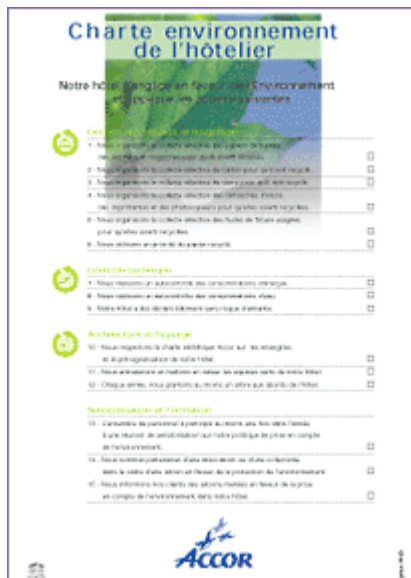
Charte environnement de l'hôtelier

Notre hôtel s'engage en faveur de l'environnement et s'oppose les actions suivantes

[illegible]

1 - Nous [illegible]
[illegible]
2 - Nous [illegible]
3 - Nous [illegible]
4 - Nous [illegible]
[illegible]
5 - Nous organisons la collecte sélective des huiles de friture usagées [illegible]
6 - Nous utilisons en priorité du papier recyclé

Contrôles techniques

7 - Nous réalisons un suivi mensuel des consommations d'énergie
8 - Nous réalisons un suivi mensuel des consommations d'eau
9 - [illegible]

Architecture et Paysage

10 - Nous respectons la charte esthétique Accor sur les enseignes et la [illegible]
11 - Nous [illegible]
12 - Chaque année, nous plantons au moins un arbre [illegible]

Sensibilisation et formation

13 - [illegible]
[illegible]
14 - Nous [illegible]
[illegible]
15 - Nous informons nos clients des actions menées en faveur de la prise en compte de l'environnement dans notre hôtel

ACCOR